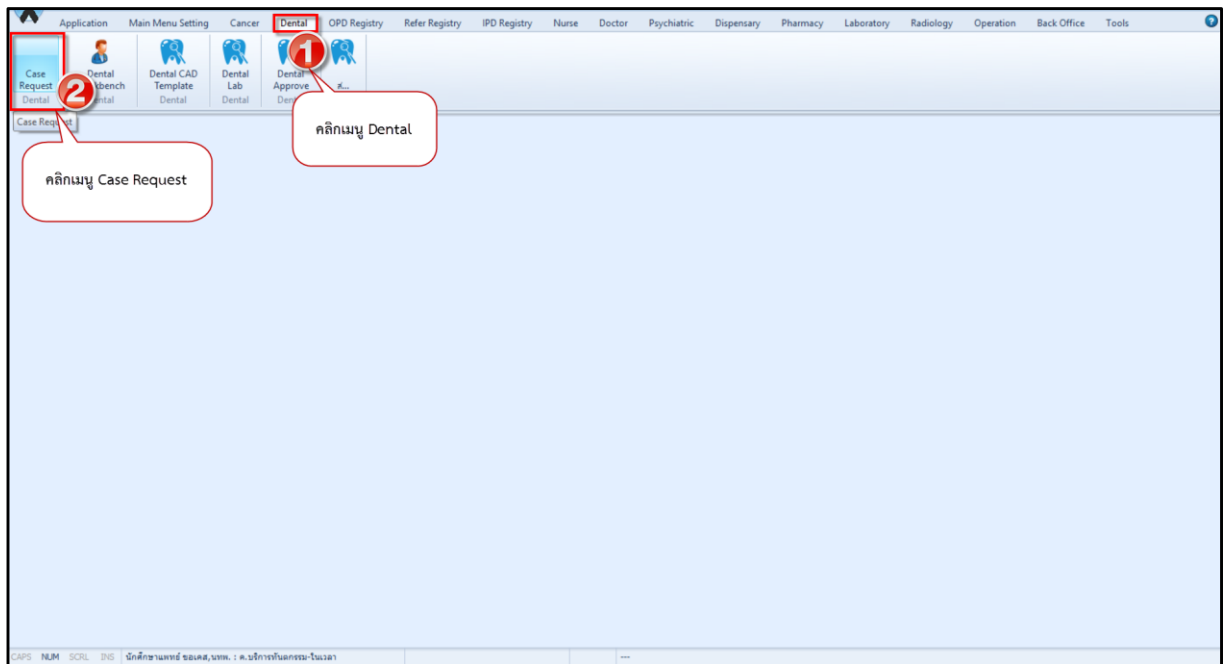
Application Main Menu Setting Cancer Dental OPD Registry Refer Registry IPD Registry Nurse Doctor Psychiatric Dispensary Pharmacy Laboratory Radiology Operation Back Office Tools

Case Request
Dental

Dental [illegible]bench
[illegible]ntal

Dental CAD Template
Dental

Dental Lab
Dental

Dental Approve
Den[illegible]

ส...

1

2

Case Req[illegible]t

คลิกเมนู Dental

คลิกเมนู Case Request

CAPS NUM SCRL INS นักศึกษาแพทย์ ขอเคส,นทพ. : ค.บริการทันตกรรม-ในเวลา ---